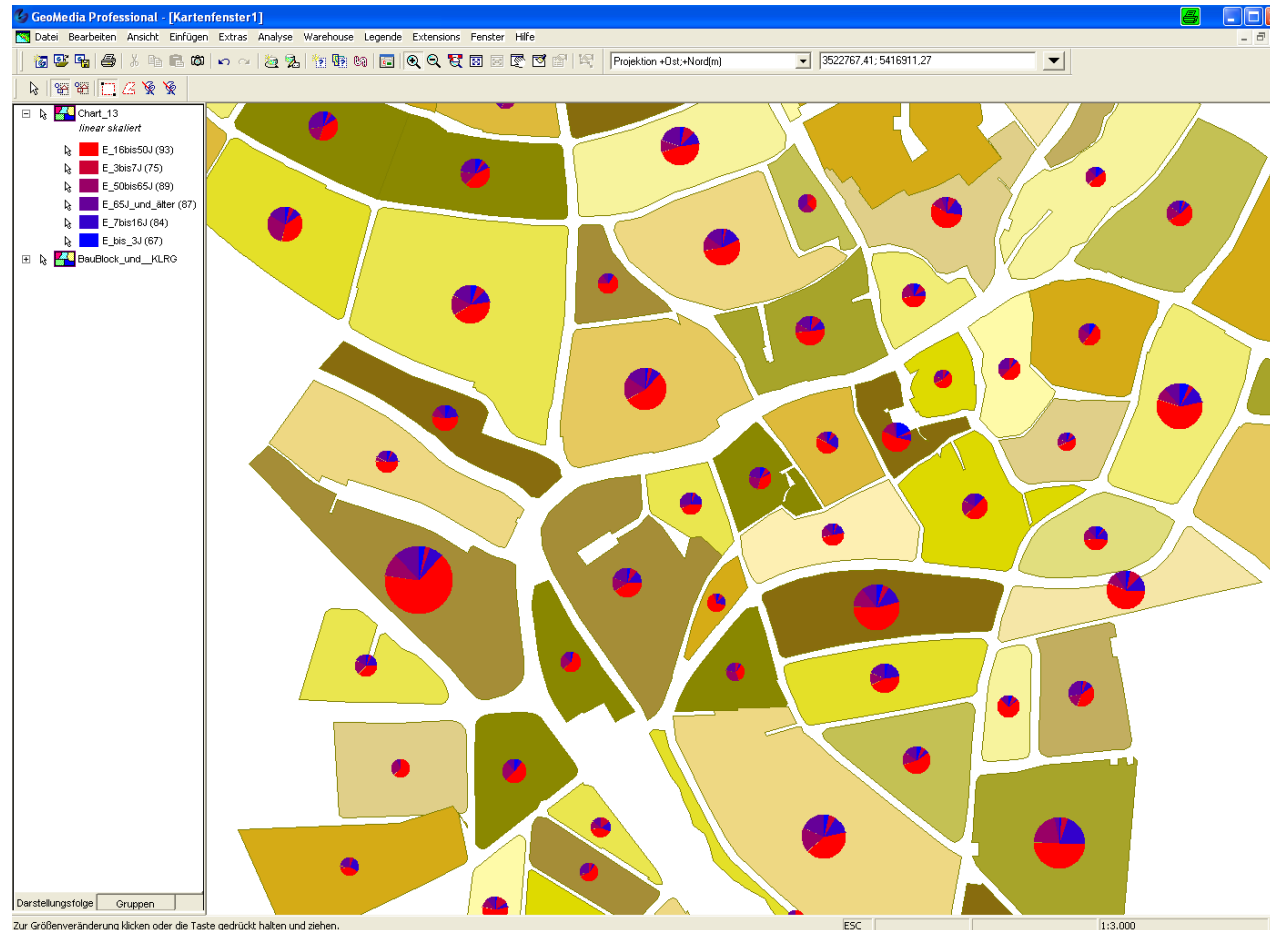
GeoMedia Professional - [Kartenfenster1]

Datei Bearbeiten Ansicht Einfügen Extras Analyse Warehouse Legende Extensions Fenster Hilfe

Projektion +Ost;+Nord(m)

3522767,41; 5416911,27

Chart_13
linear skaliert
E_16bis50J (93)
E_3bis7J (75)
E_50bis65J (89)
E_65J_und_älter (87)
E_7bis16J (84)
E_bis_3J (67)
BauBlock_und__KLRG

Darstellungsfolge
Gruppen

Zur Größenveränderung klicken oder die Taste gedrückt halten und ziehen.

ESC

1:3.000